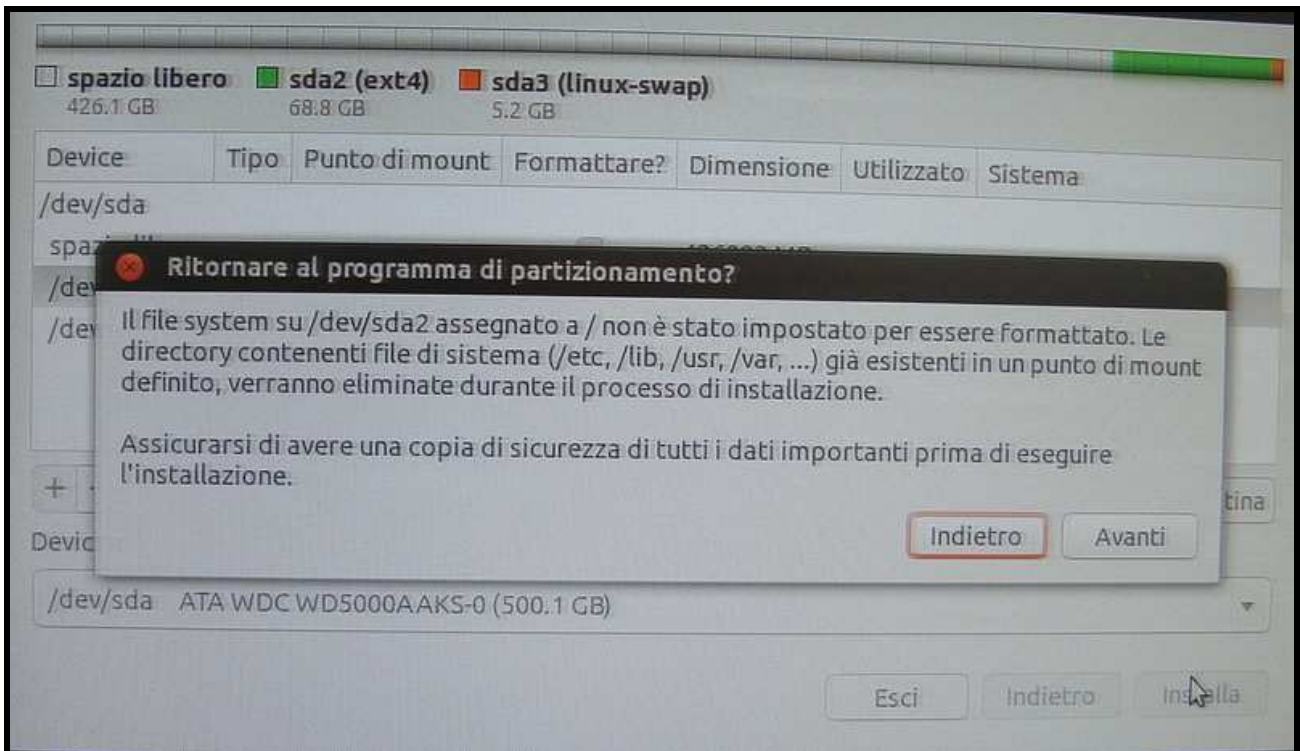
spazio libero
426.1 GB
sda2 (ext4)
68.8 GB
sda3 (linux-swap)
5.2 GB

| Device | Tipo | Punto di mount | Formattare? | Dimensione | Utilizzato | Sistema |
|---|---|---|---|---|---|---|
| /dev/sda | | | | | | |
| spa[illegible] | | | | | | |
| /de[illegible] | | | | | | |
| /de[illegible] | | | | | | |

Ritornare al programma di partizionamento?

Il file system su /dev/sda2 assegnato a / non è stato impostato per essere formattato. Le directory contenenti file di sistema (/etc, /lib, /usr, /var, ...) già esistenti in un punto di mount definito, verranno eliminate durante il processo di installazione.

Assicurarsi di avere una copia di sicurezza di tutti i dati importanti prima di eseguire l'installazione.

Indietro
Avanti

+
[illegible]tina
Devic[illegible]

/dev/sda ATA WDC WD5000AAKS-0 (500.1 GB)

Esci
Indietro
Ins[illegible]lla